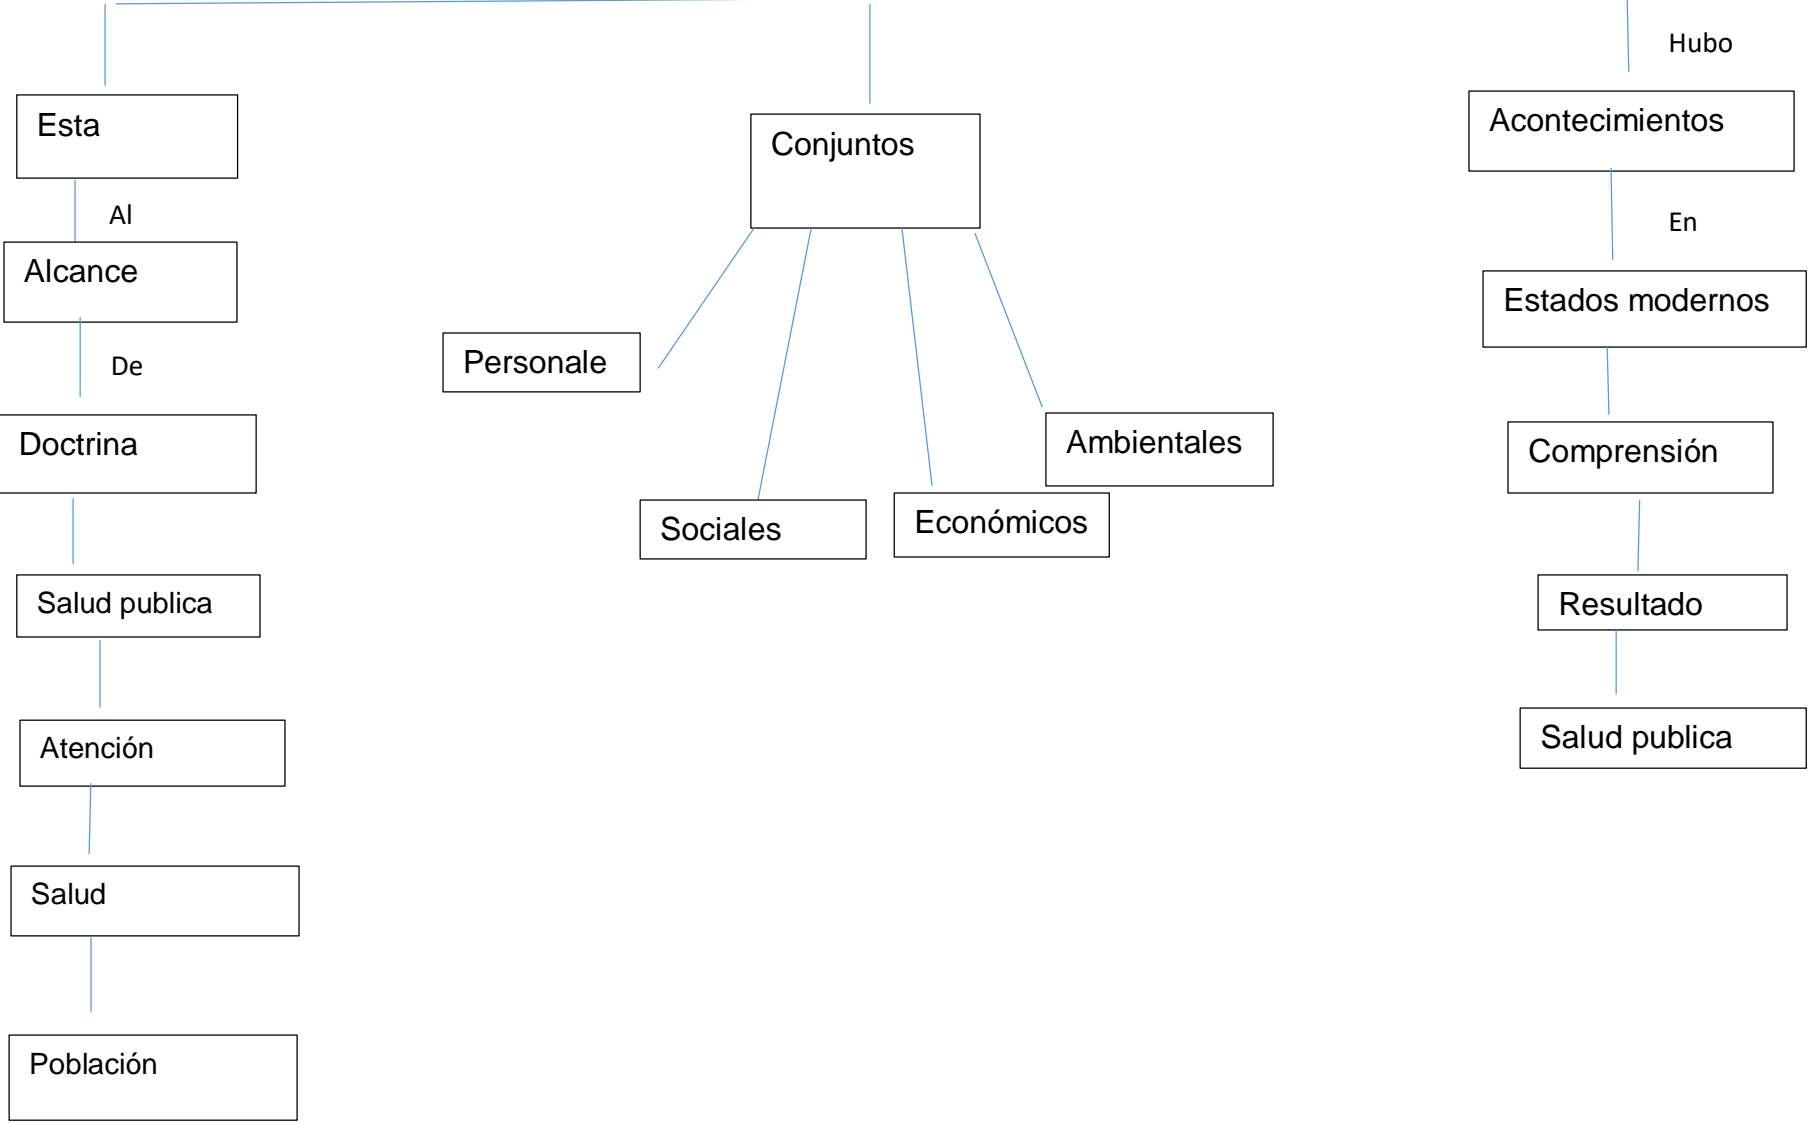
Esta

Al

Alcance

De

Doctrina

Salud publica

Atención

Salud

Población

Conjuntos

Personale

Sociales

Económicos

Ambientales

Hubo

Acontecimientos

En

Estados modernos

Comprensión

Resultado

Salud publica